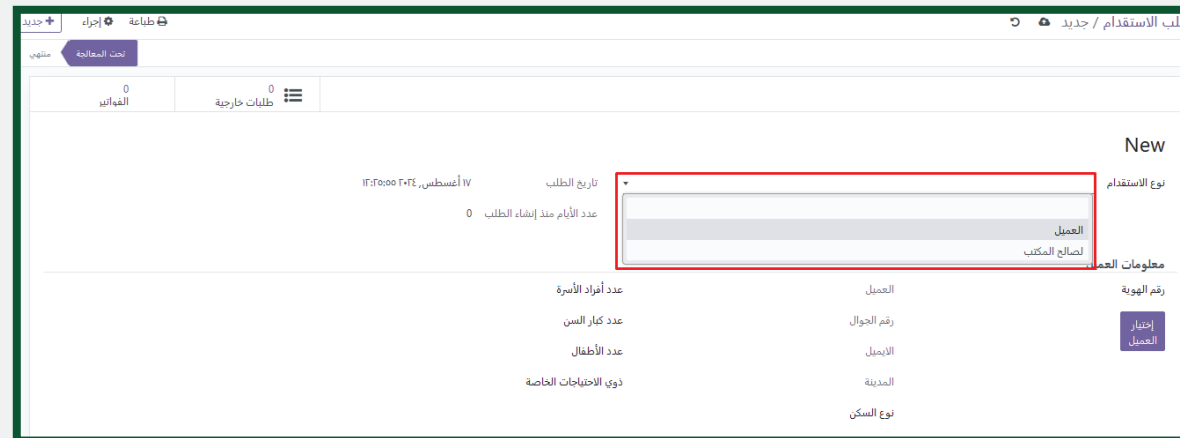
لب الاستقدام / جديد

جديد + إجراء طباعة

تحت المعالجة منتهي

0 طلبات خارجية

0 الفواتير

New

نوع الاستقدام

العميل

لصالح المكتب

تاريخ الطلب ١٧ أغسطس, ٢٠٢٤ ١٢:٢٥:٥٥

عدد الأيام منذ إنشاء الطلب 0

معلومات العم

رقم الهوية

العميل

رقم الجوال

الايميل

المدينة

نوع السكن

إختيار العميل

عدد أفراد الأسرة

عدد كبار السن

عدد الأطفال

ذوي الاحتياجات الخاصة